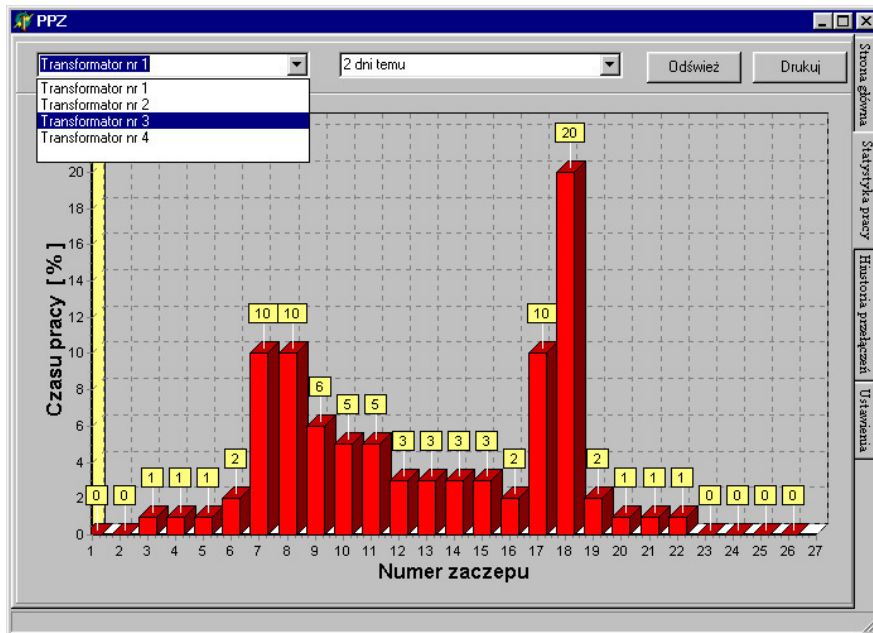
PPZ

Transformator nr 1

Transformator nr 1
Transformator nr 2
Transformator nr 3
Transformator nr 4

2 dni temu

Odśwież

Drukuj

Strona główna

Statystyka pracy

Historia przełączeń

Ustawienia

Czasu pracy [ % ]

20
18
16
14
12
10
8
6
4
2
0

0 0 1 1 1 2 10 10 6 5 5 3 3 3 3 2 10 20 2 1 1 1 0 0 0 0

1 2 3 4 5 6 7 8 9 10 11 12 13 14 15 16 17 18 19 20 21 22 23 24 25 26 27

Numer zaczepu